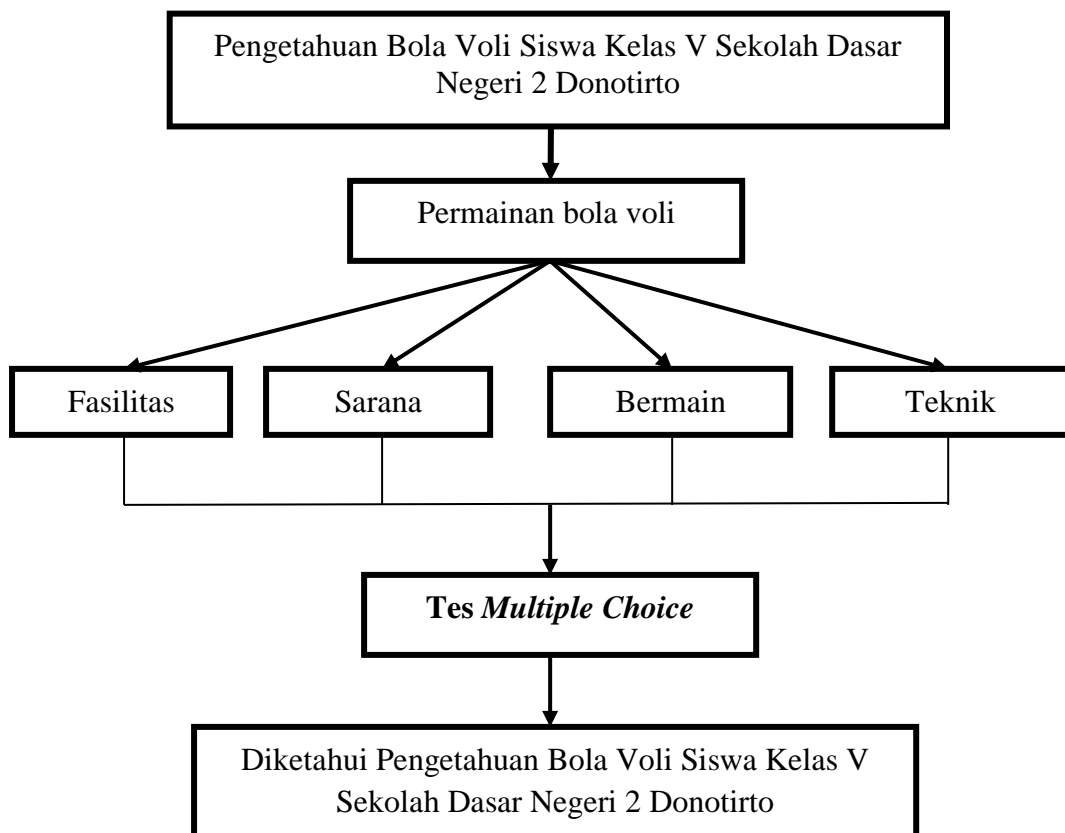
Pengetahuan Bola Voli Siswa Kelas V Sekolah Dasar Negeri 2 Donotirto

Permainan bola voli

Fasilitas

Sarana

Bermain

Teknik

Tes *Multiple Choice*

Diketahui Pengetahuan Bola Voli Siswa Kelas V Sekolah Dasar Negeri 2 Donotirto